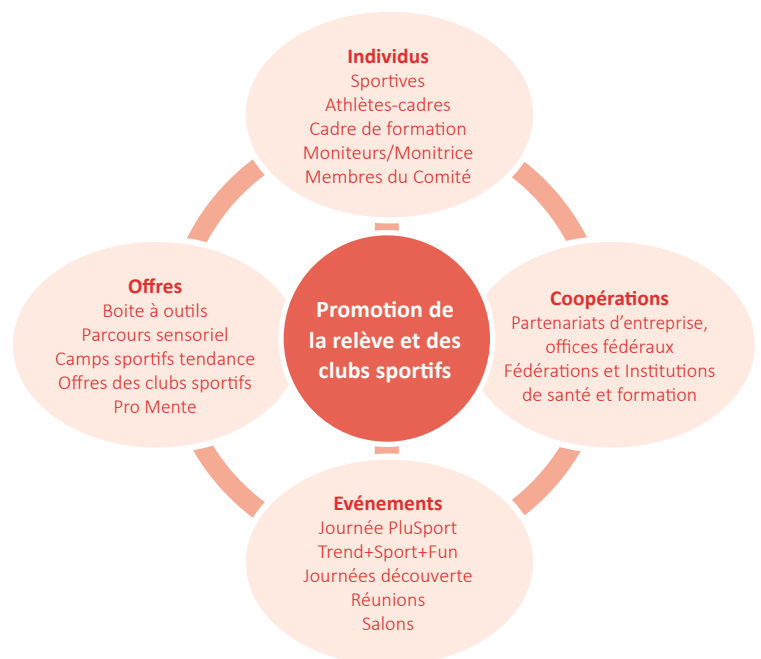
Individus
Sportives
Athlètes-cadres
Cadre de formation
Moniteurs/Monitrice
Membres du Comité

Offres
Boite à outils
Parcours sensoriel
Camps sportifs tendance
Offres des clubs sportifs
Pro Mente

Promotion de la relève et des clubs sportifs

Coopérations
Partenariats d'entreprise, offices fédéraux
Fédérations et Institutions de santé et formation

Evénements
Journée PluSport
Trend+Sport+Fun
Journées découverte
Réunions
Salons